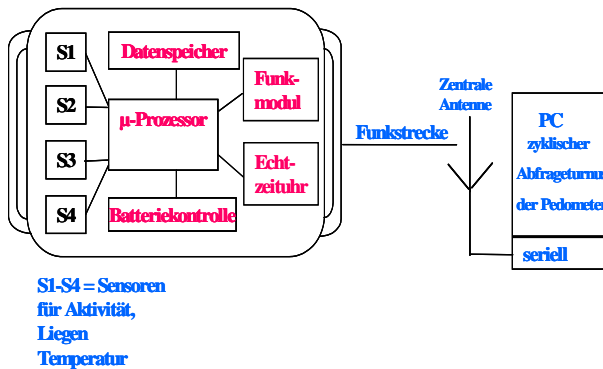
S1

S2

S3

S4

Datenspeicher

μ-Prozessor

Funkmodul

Echtzeituhr

Batteriekontrolle

Funkstrecke

Zentrale Antenne

PC zyklischer Abfrageturnu der Pedometer

seriell

S1-S4 = Sensoren für Aktivität, Liegen Temperatur